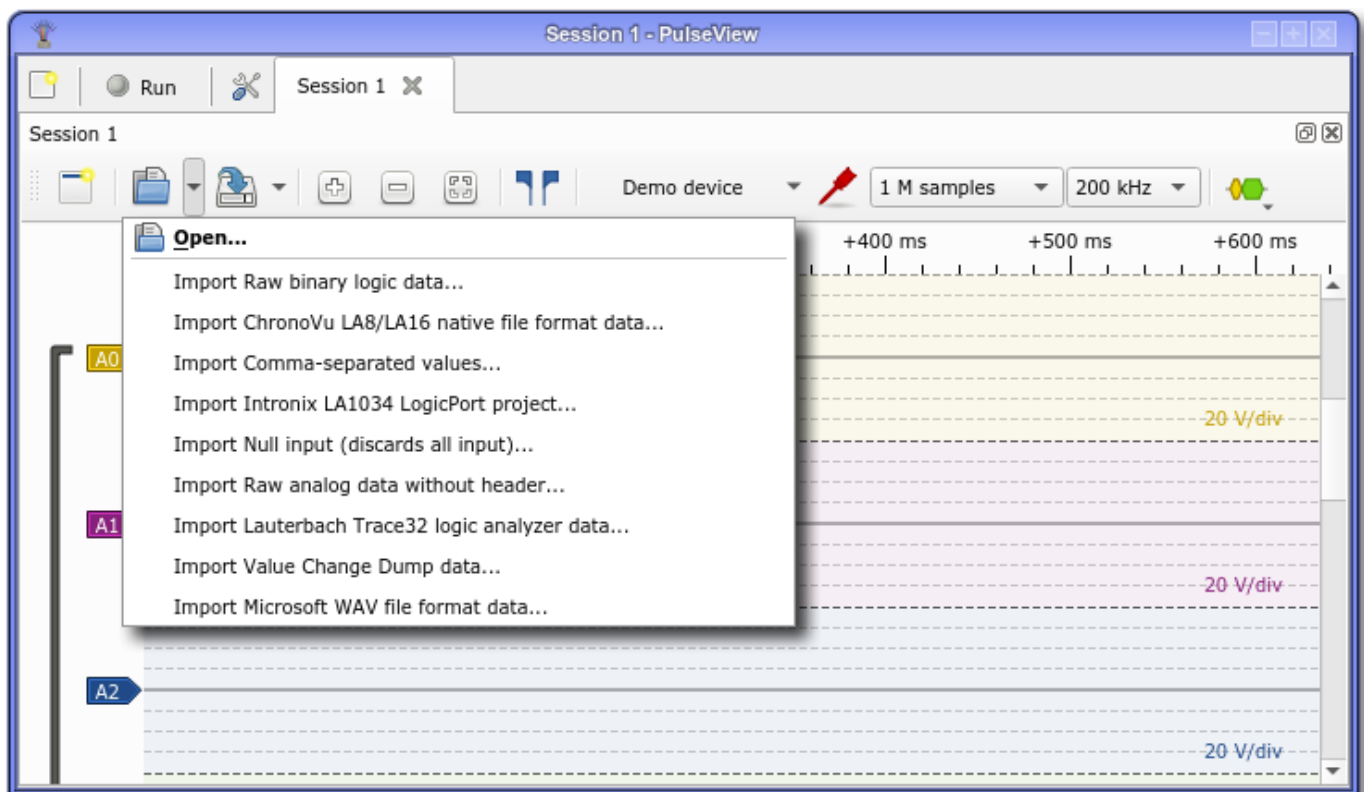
Session 1 - PulseView

Run

Session 1

Session 1

Demo device

1 M samples

200 kHz

Open...

Import Raw binary logic data...

Import ChronoVu LA8/LA16 native file format data...

Import Comma-separated values...

Import Intronix LA1034 LogicPort project...

Import Null input (discards all input)...

Import Raw analog data without header...

Import Lauterbach Trace32 logic analyzer data...

Import Value Change Dump data...

Import Microsoft WAV file format data...

+400 ms

+500 ms

+600 ms

A0

20 V/div

A1

20 V/div

A2

20 V/div